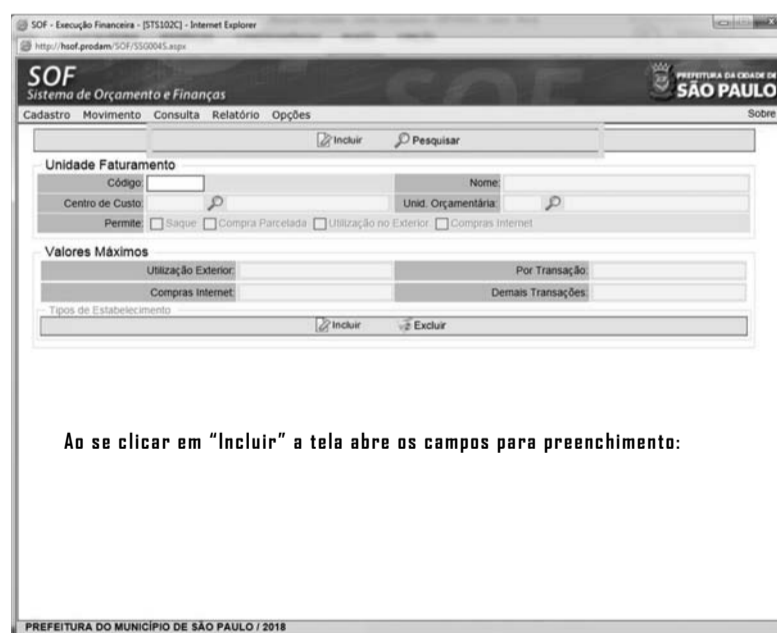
SOF - Execução Financeira - [STS102C] - Internet Explorer

http://hsof.prodam/SOF/SS0004S.aspx

SOF
Sistema de Orçamento e Finanças

PREFEITURA DA CIDADE DE
SÃO PAULO

Cadastro Movimento Consulta Relatório Opções

Sobre

Incluir Pesquisar

Unidade Faturamento

Código:

Nome:

Centro de Custo:

Unid. Orçamentária:

Permite: Saque Compra Parcelada Utilização no Exterior Compras Internet

Valores Máximos

Utilização Exterior:

Por Transação:

Compras Internet:

Demais Transações:

Tipos de Estabelecimento

Incluir Excluir

Ao se clicar em "Incluir" a tela abre os campos para preenchimento:

PREFEITURA DO MUNICÍPIO DE SÃO PAULO / 2018